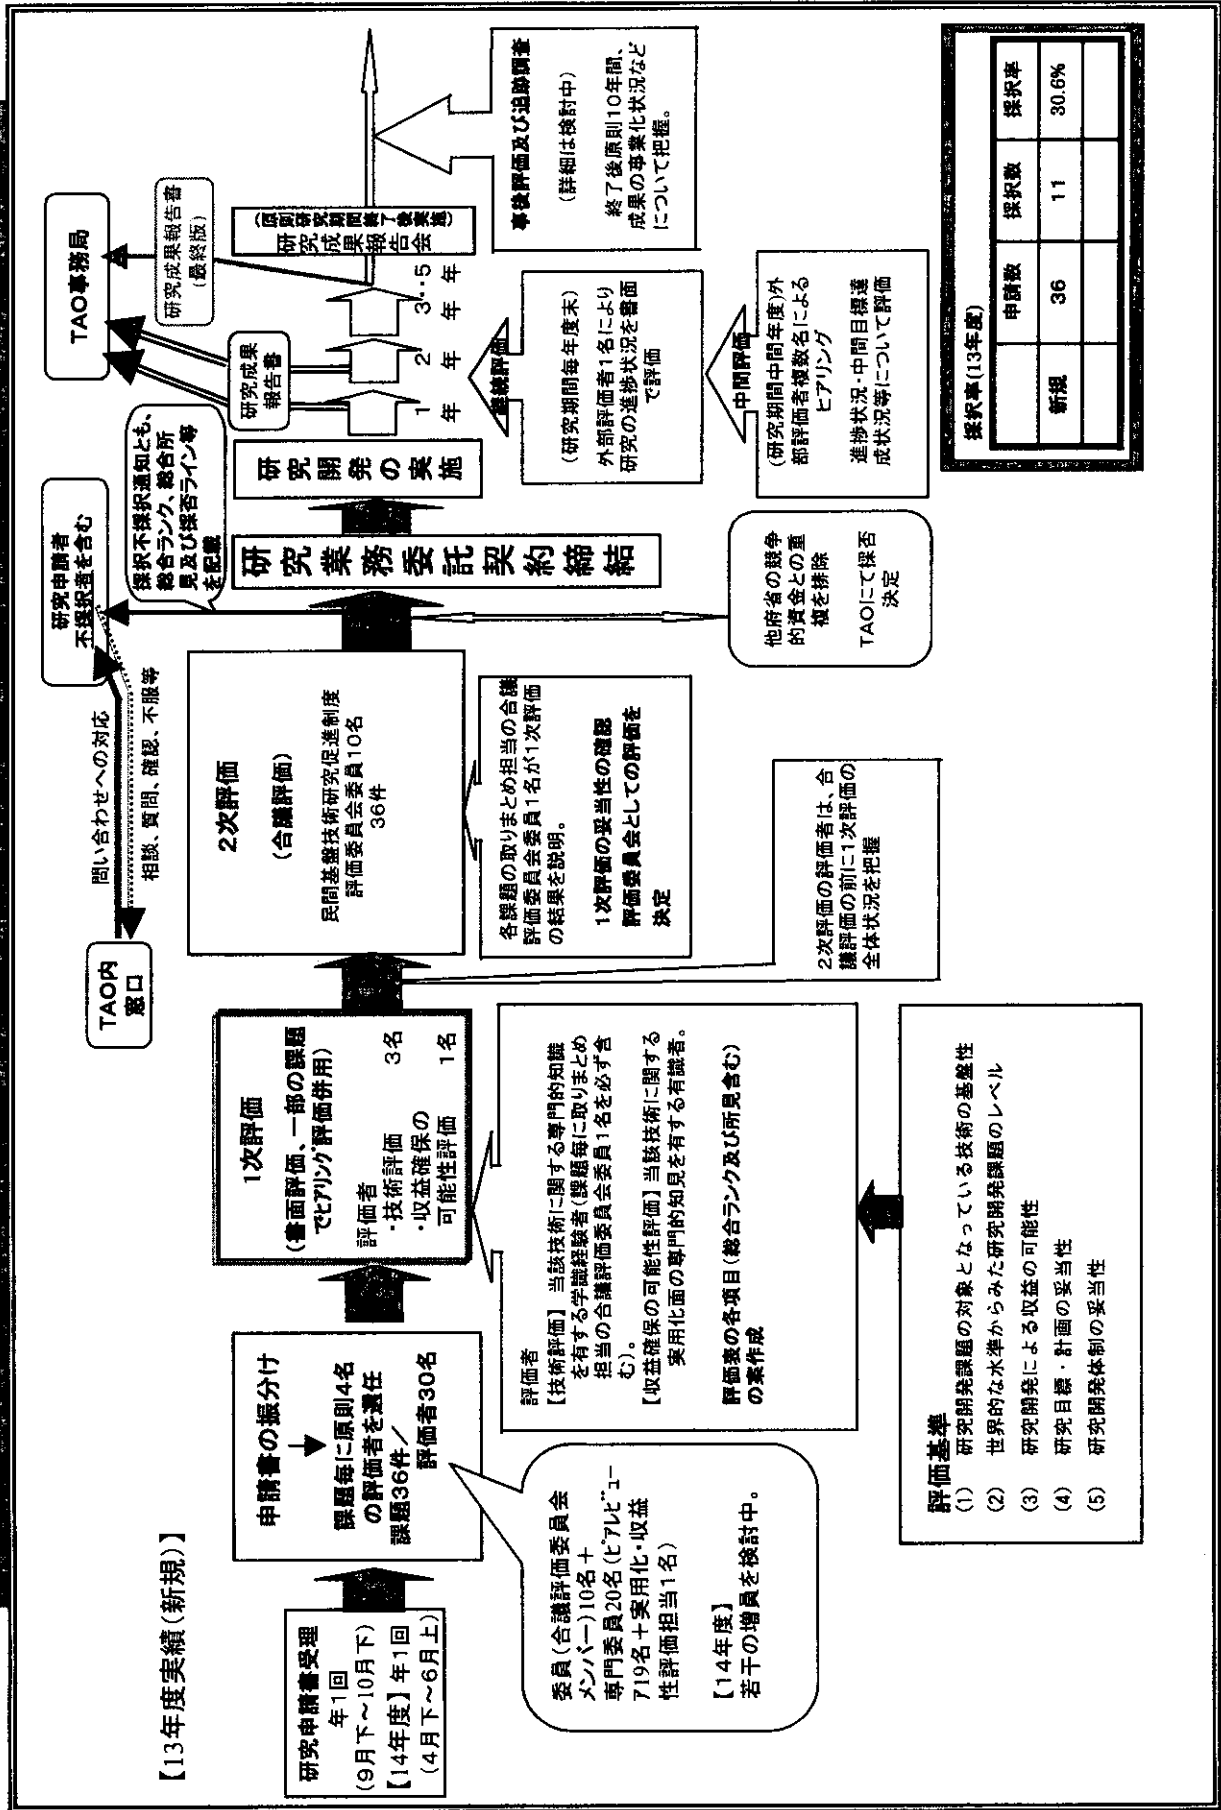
【13年度実績(新規)】

研究申請書受理
年1回
(9月下~10月下)
【14年度】年1回
(4月下~6月上)

申請書の振分け
↓
課題毎に原則4名の評価者を選任
課題36件／評価者30名

委員(合議評価委員会メンバー)10名+
専門委員20名(ピアレビュー719名+実用化・収益性評価担当1名)

【14年度】
若干の増員を検討中。

1次評価
(書面評価、一部の課題でヒアリング評価併用)
評価者
・技術評価 3名
・収益確保の可能性評価 1名

評価者
【技術評価】当該技術に関する専門的知識を有する学識経験者(課題毎に取りまとめ担当の合議評価委員会委員1名を必ず含む)。
【収益確保の可能性評価】当該技術に関する実用化面の専門的知見を有する有識者。

評価表の各項目(総合ランク及び所見含む)の案作成

評価基準
(1) 研究開発課題の対象となっている技術の基盤性
(2) 世界的な水準からみた研究開発課題のレベル
(3) 研究開発による収益の可能性
(4) 研究目標・計画の妥当性
(5) 研究開発体制の妥当性

TAO内窓口

問い合わせへの対応
相談、質問、確認、不服等

2次評価
(合議評価)
民間基盤技術研究促進制度評価委員会委員10名
36件

各課題の取りまとめ担当の合議評価委員会委員1名が1次評価の結果を説明。
1次評価の妥当性の確認
評価委員会としての評価を決定

2次評価の評価者は、合議評価の前に1次評価の全体状況を把握

研究申請者
不採択者を含む

採択不採択通知とも、総合ランク、総合所見及び採否ライン等を記載

研究業務委託契約締結

他府省の競争的資金との重複を排除
TAOにて採否決定

研究開発の実施

1年 2年 3・5年

研究成果報告書

継続評価
(研究期間毎年度末)
外部評価者1名により研究の進捗状況を書面で評価

中間評価
(研究期間中間年度)外部評価者複数名によるヒアリング
進捗状況・中間目標達成状況等について評価

TAO事務局

研究成果報告書(最終版)

研究成果報告会
(原則研究期間終了後実施)

事後評価及び追跡調査
(詳細は検討中)
終了後原則10年間、成果の事業化状況などについて把握。

採択率(13年度)
| | 申請数 | 採択数 | 採択率 |
|---|---|---|---|
| 新規 | 36 | 11 | 30.6% |